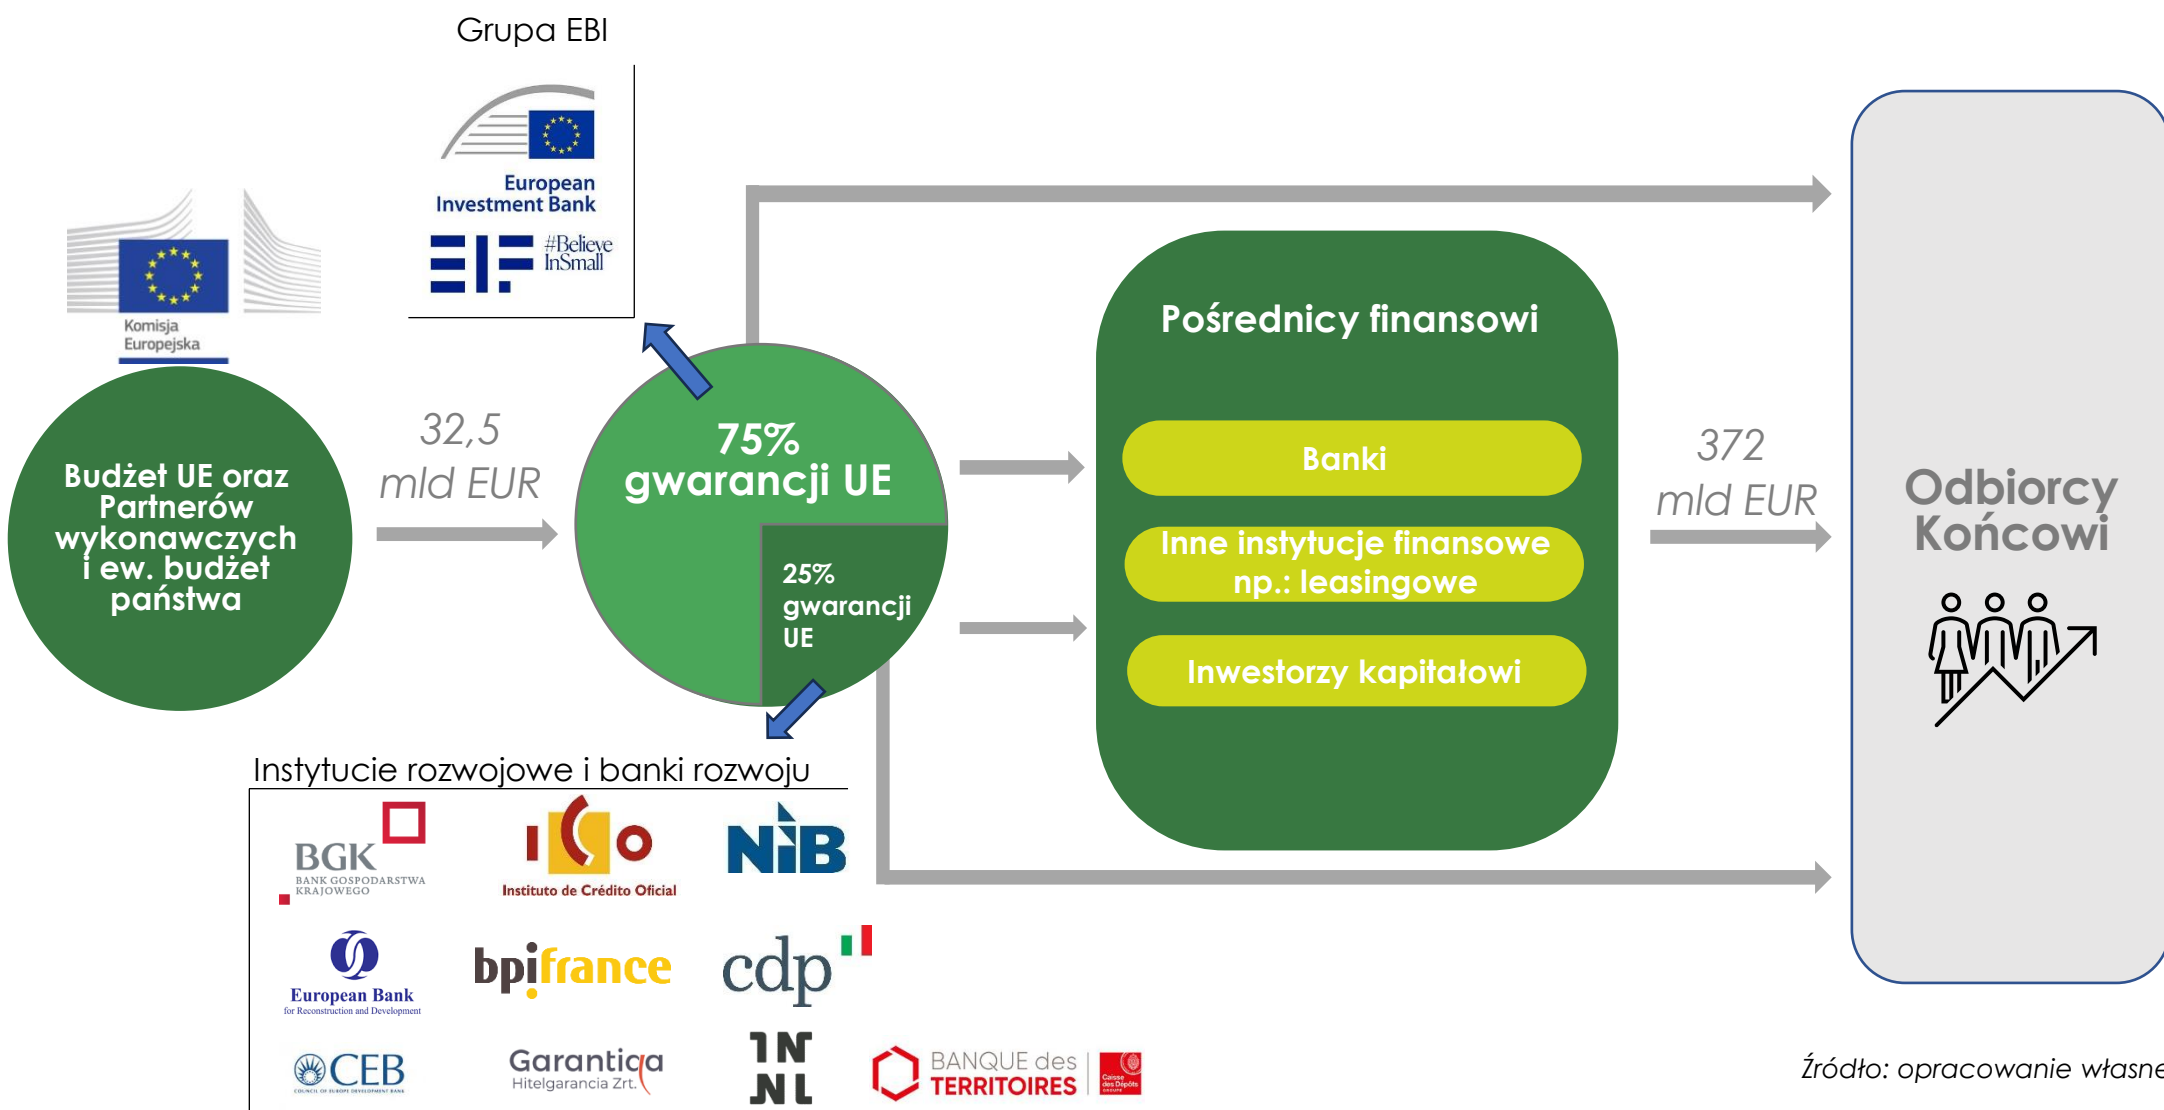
Grupa EBI

European Investment Bank

#Believe InSmall

Komisja Europejska

Budżet UE oraz Partnerów wykonawczych i ew. budżet państwa

32,5 mld EUR

75% gwarancji UE

25% gwarancji UE

Pośrednicy finansowi

Banki

Inne instytucje finansowe np.: leasingowe

Inwestorzy kapitałowi

372 mld EUR

Odbiorcy Końcowi

Instytucje rozwojowe i banki rozwoju

BGK BANK GOSPODARSTWA KRAJOWEGO

Instituto de Crédito Oficial

NIB

European Bank for Reconstruction and Development

bpifrance

cdp

CEB COUNCIL OF EUROPE DEVELOPMENT BANK

Garantiqa Hitelgarancia Zrt.

INNL

BANQUE des TERRITOIRES

Caisse des Dépôts

Źródło: opracowanie własne